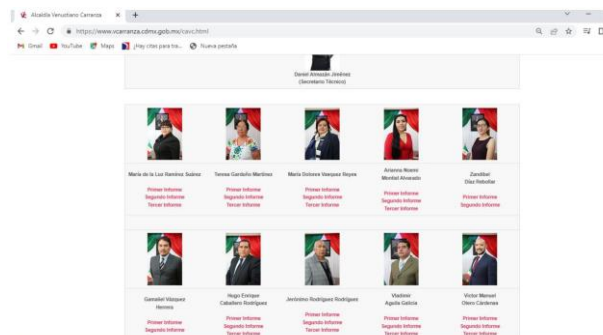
Alcaldía Venustiano Carranza × +

← → C https://www.vcarranza.cdmx.gob.mx/cavc.html

Gmail YouTube Maps ¡Hay citas para tus... Nueva pestaña

Daniel Almazán Jiménez
(Secretario Técnico)

María de la Luz Ramírez Suárez
Primer Informe
Segundo Informe
Tercer Informe

Teresa Garduño Martínez
Primer Informe
Segundo Informe
Tercer Informe

María Dolores Vázquez Reyes
Primer Informe
Segundo Informe
Tercer Informe

Arianna Noemí Mendiel Alvarado
Primer Informe
Segundo Informe
Tercer Informe

Zandibel Díaz Rebollar
Primer Informe
Segundo Informe
Tercer Informe

Gamaliel Vázquez Herrera
Primer Informe
Segundo Informe
Tercer Informe

Hugo Enrique Caballero Rodríguez
Primer Informe
Segundo Informe
Tercer Informe

Jerónimo Rodríguez Rodríguez
Primer Informe
Segundo Informe
Tercer Informe

Vladimir Agada Galicia
Primer Informe
Segundo Informe
Tercer Informe

Víctor Manuel Olero Cárdenas
Primer Informe
Segundo Informe
Tercer Informe